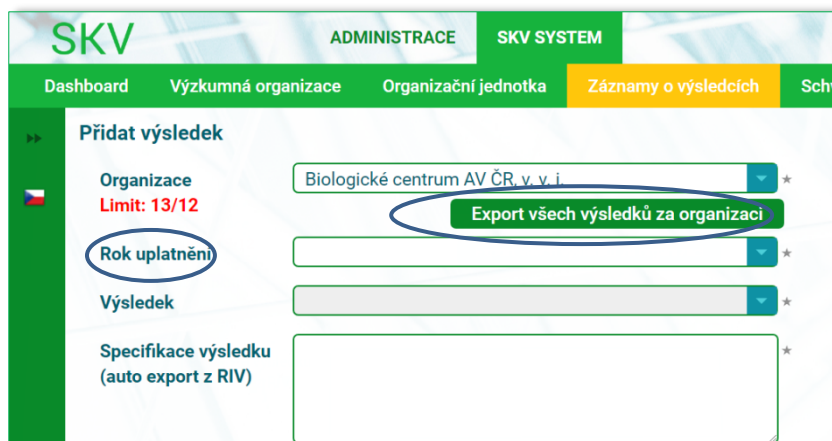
SKV

ADMINISTRACE

SKV SYSTEM

Dashboard

Výzkumná organizace

Organizační jednotka

Záznamy o výsledcích

Schv

Přidat výsledek

Organizace

Limit: 13/12

Biologické centrum AV ČR, v. v. i.

*

Export všech výsledků za organizaci

Rok uplatnění

*

Výsledek

*

Specifikace výsledku (auto export z RIV)

*